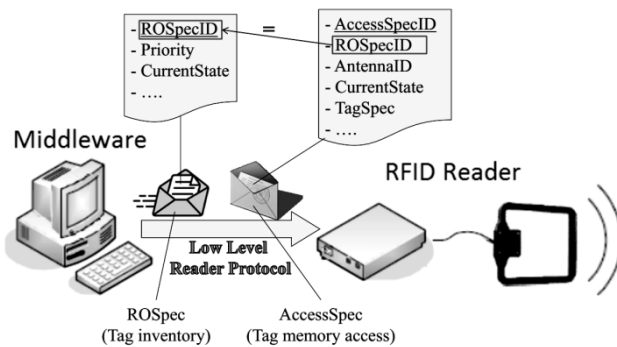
- ROSpecID
- Priority
- CurrentState
- ….

=

- AccessSpecID
- ROSpecID
- AntennaID
- CurrentState
- TagSpec
- ….

Middleware

RFID Reader

Low Level Reader Protocol

ROSpec (Tag inventory)

AccessSpec (Tag memory access)